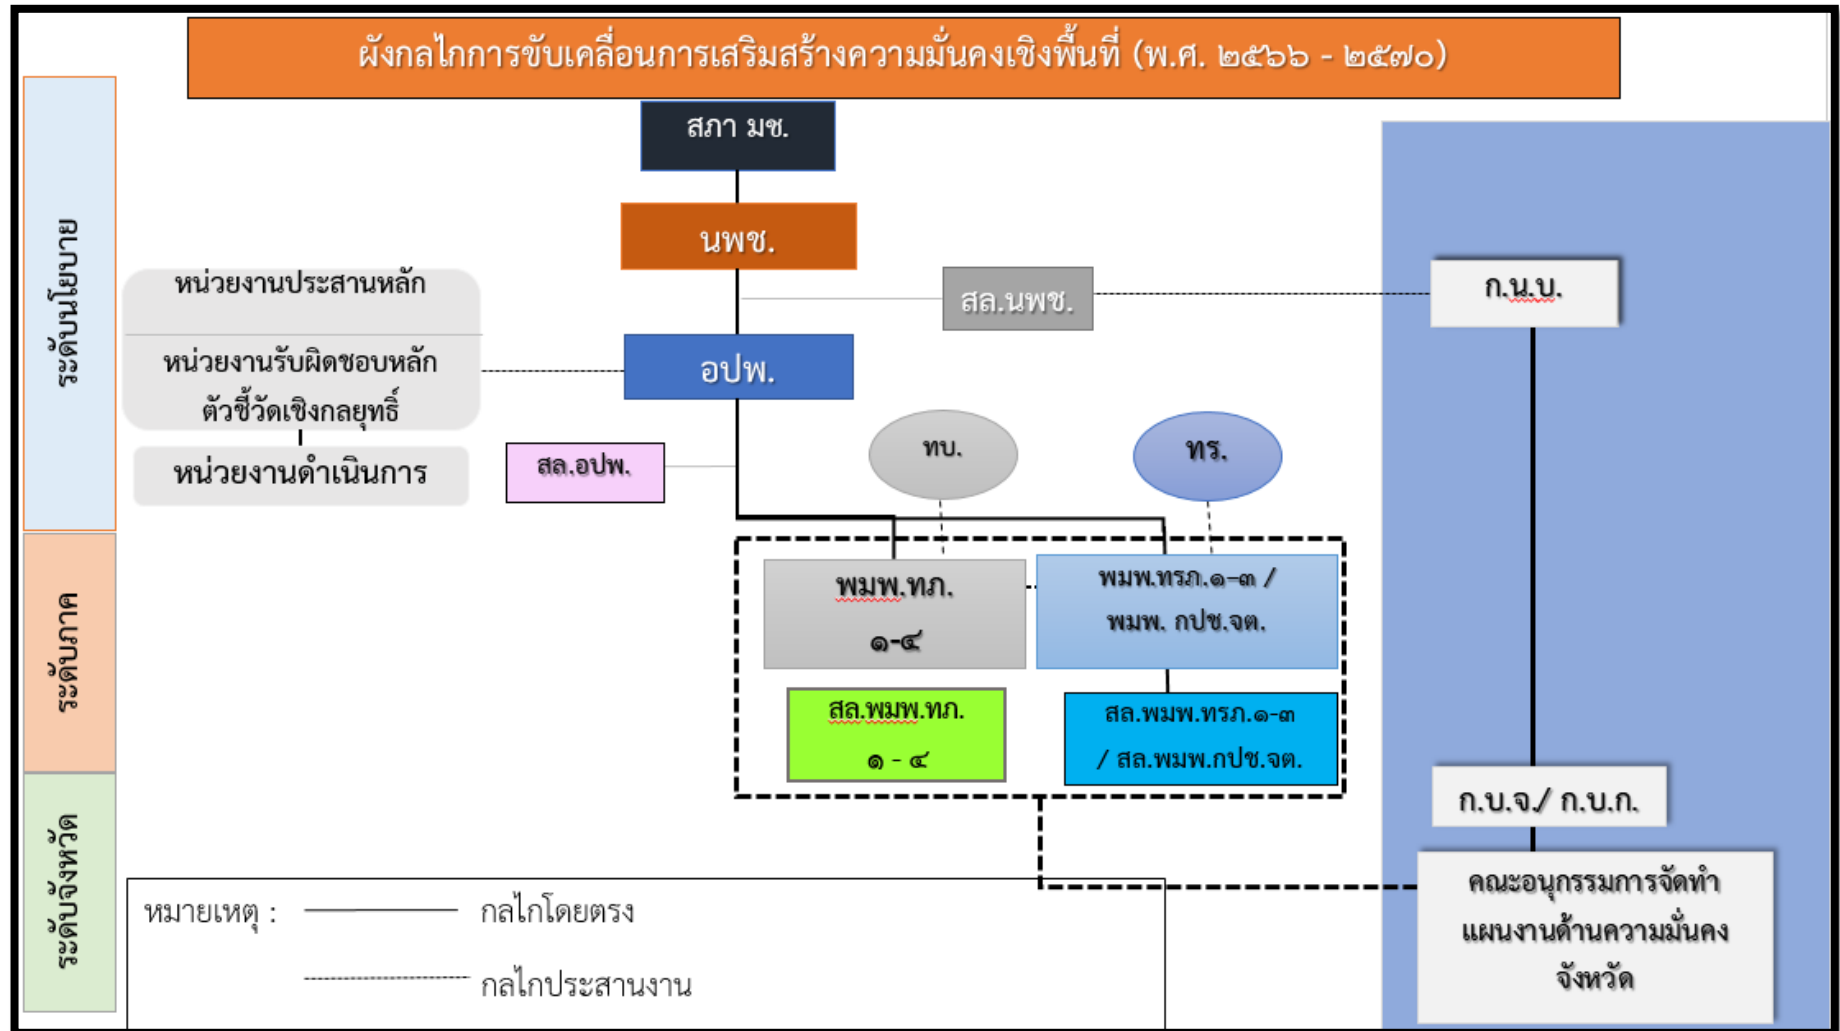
ผังกลไกการขับเคลื่อนการเสริมสร้างความมั่นคงเชิงพื้นที่ (พ.ศ. ๒๕๖๖ - ๒๕๗๐)

ระดับนโยบาย

สภา มช.

นพช.

หน่วยงานประสานหลัก

หน่วยงานรับผิดชอบหลักตัวชี้วัดเชิงกลยุทธ์

หน่วยงานดำเนินการ

สล.นพช.

ก.น.บ.

อปพ.

สล.อปพ.

ทบ.

ทร.

ระดับภาค

พมพ.ทภ. ๑-๔

พมพ.ทรภ.๑-๓ / พมพ. กปช.จต.

สล.พมพ.ทภ. ๑ - ๔

สล.พมพ.ทรภ.๑-๓ / สล.พมพ.กปช.จต.

ระดับจังหวัด

ก.บ.จ./ ก.บ.ก.

คณะอนุกรรมการจัดทำแผนงานด้านความมั่นคงจังหวัด

หมายเหตุ : กลไกโดยตรง

กลไกประสานงาน